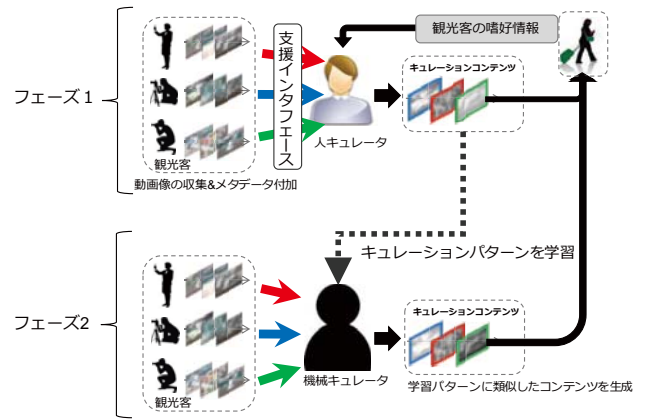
観光客の嗜好情報

フェーズ1

支援インタフェース

人キュレータ

キュレーションコンテンツ

観光客

動画像の収集&メタデータ付加

キュレーションパターンを学習

フェーズ2

機械キュレータ

キュレーションコンテンツ

観光客

学習パターンに類似したコンテンツを生成